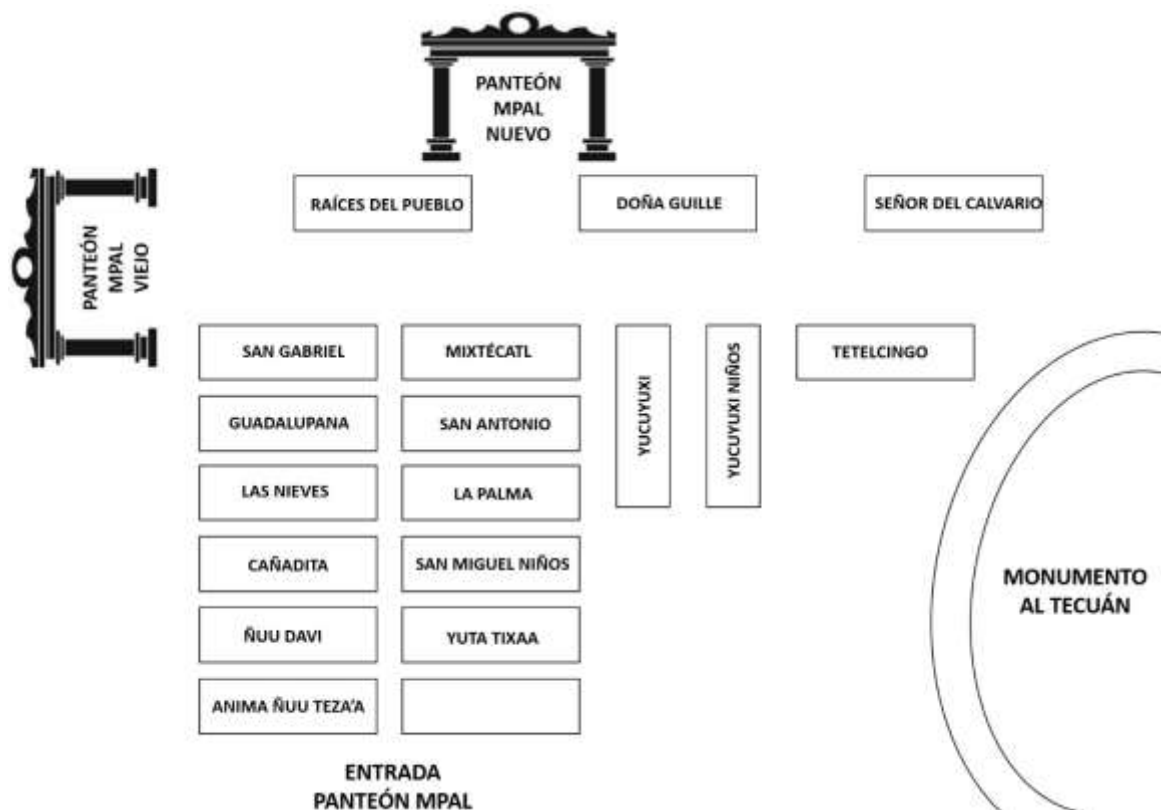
PANTEÓN MPAL NUEVO

PANTEÓN MPAL VIEJO

RAÍCES DEL PUEBLO

DOÑA GUILLE

SEÑOR DEL CALVARIO

SAN GABRIEL

MIXTÉCATL

YUCUYUXI

YUCUYUXI NIÑOS

TETELCINGO

GUADALUPANA

SAN ANTONIO

LAS NIEVES

LA PALMA

CAÑADITA

SAN MIGUEL NIÑOS

ÑUU DAVI

YUTA TIXAA

ANIMA ÑUU TEZA'A

MONUMENTO AL TECUÁN

ENTRADA PANTEÓN MPAL